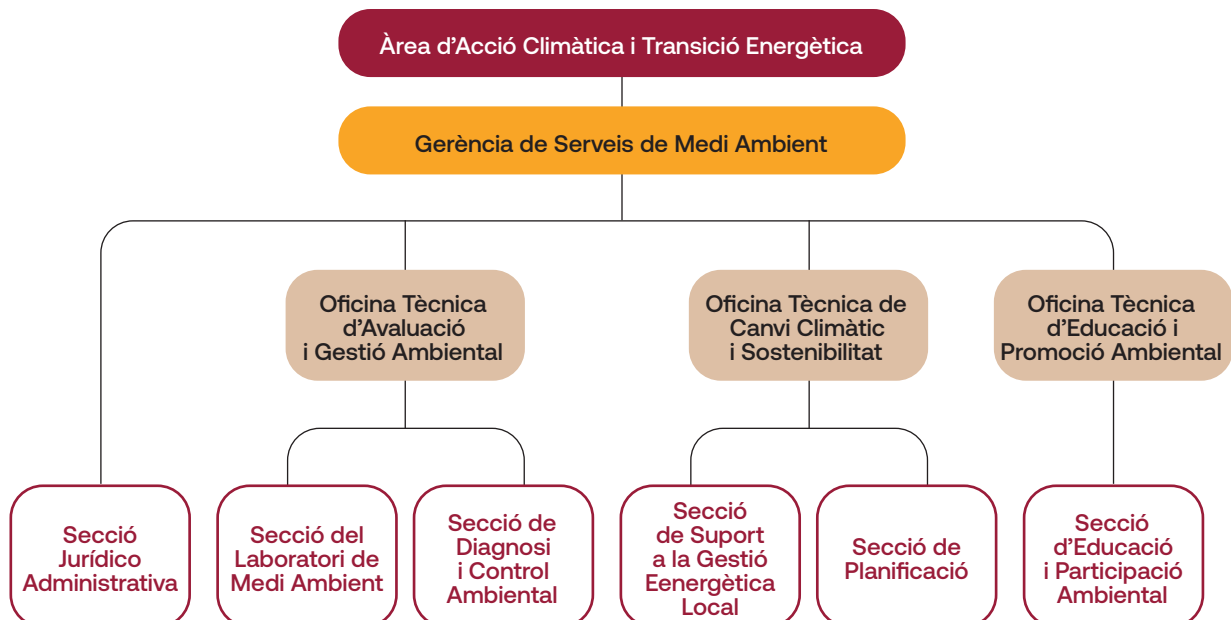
Àrea d'Acció Climàtica i Transició Energètica

Gerència de Serveis de Medi Ambient

Oficina Tècnica d'Avaluació i Gestió Ambiental

Oficina Tècnica de Canvi Climàtic i Sostenibilitat

Oficina Tècnica d'Educació i Promoció Ambiental

Secció Jurídico Administrativa

Secció del Laboratori de Medi Ambient

Secció de Diagnosi i Control Ambiental

Secció de Suport a la Gestió Eenergètica Local

Secció de Planificació

Secció d'Educació i Participació Ambiental